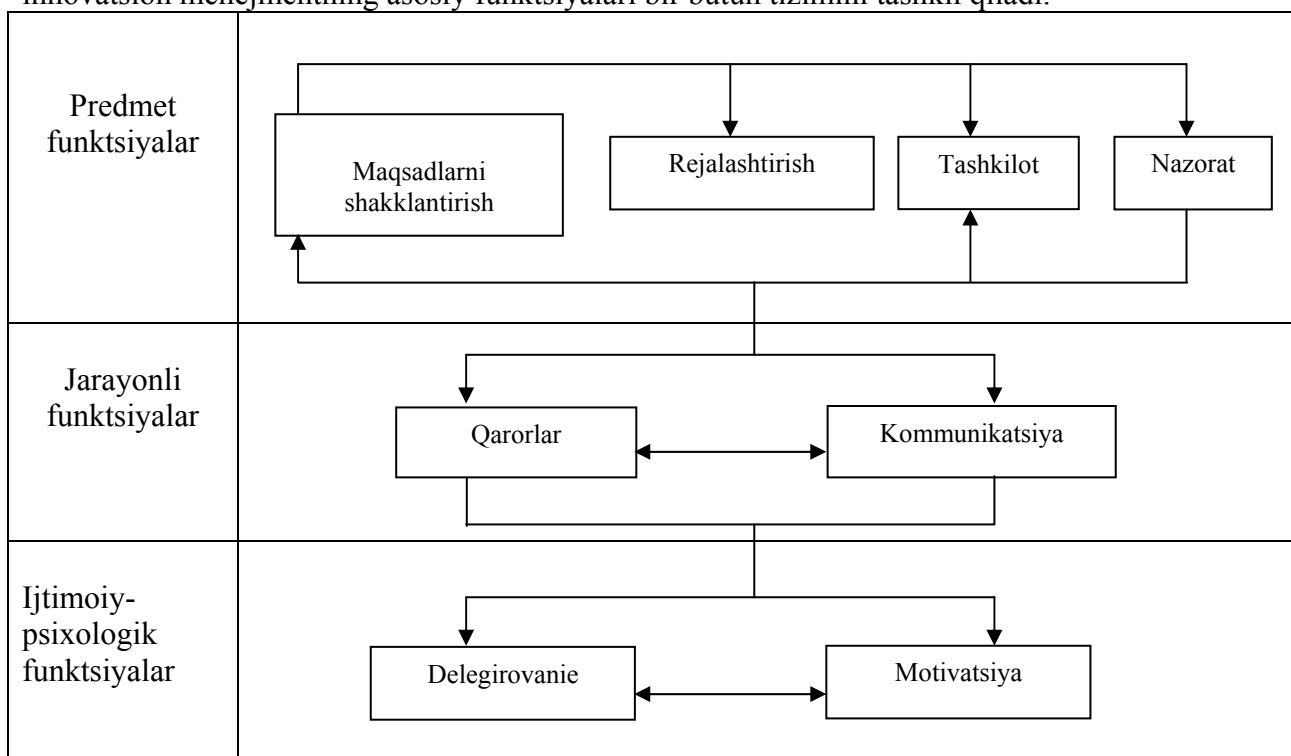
Innovatsion menejmentning asosiy funktsiyalari bir butun tizimni tashkil qiladi.

Predmet funktsiyalar

Maqsadlarni shakklantirish

Rejalashtirish

Tashkilot

Nazorat

Jarayonli funktsiyalar

Qarorlar

Kommunikatsiya

Ijtimoiy-psixologik funktsiyalar

Delegirovanie

Motivatsiya